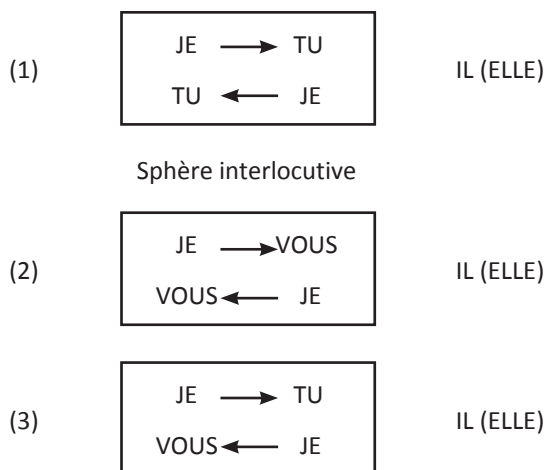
(1)

JE $\longrightarrow$ TU
TU $\longleftarrow$ JE

IL (ELLE)

Sphère interlocutive

(2)

JE $\longrightarrow$ VOUS
VOUS $\longleftarrow$ JE

IL (ELLE)

(3)

JE $\longrightarrow$ TU
VOUS $\longleftarrow$ JE

IL (ELLE)